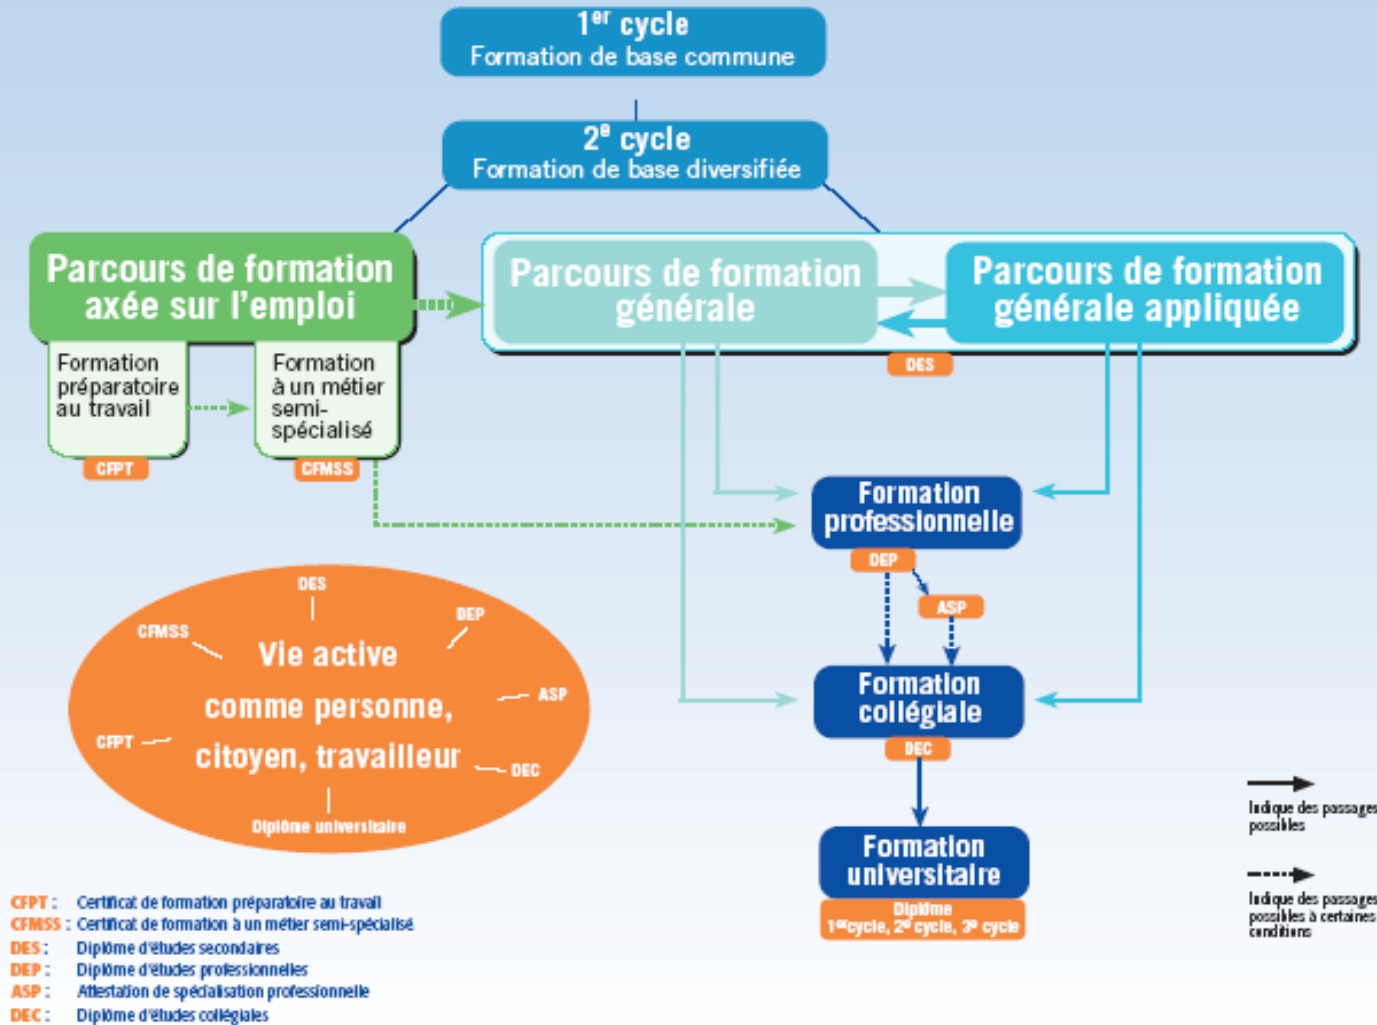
1$^{er}$ cycle
Formation de base commune

2$^{e}$ cycle
Formation de base diversifiée

Parcours de formation axée sur l'emploi

Formation préparatoire au travail

CFPT

Formation à un métier semi-spécialisé

CFMSS

Parcours de formation générale

Parcours de formation générale appliquée

DES

Formation professionnelle

DEP

ASP

Formation collégiale

DEC

Formation universitaire

Diplôme
1$^{er}$ cycle, 2$^{e}$ cycle, 3$^{e}$ cycle

DES
CFMSS
DEP
Vie active
comme personne,
ASP
CFPT
citoyen, travailleur
DEC
Diplôme universitaire

Indique des passages possibles

Indique des passages possibles à certaines conditions

CFPT : Certificat de formation préparatoire au travail
CFMSS : Certificat de formation à un métier semi-spécialisé
DES : Diplôme d'études secondaires
DEP : Diplôme d'études professionnelles
ASP : Attestation de spécialisation professionnelle
DEC : Diplôme d'études collégiales